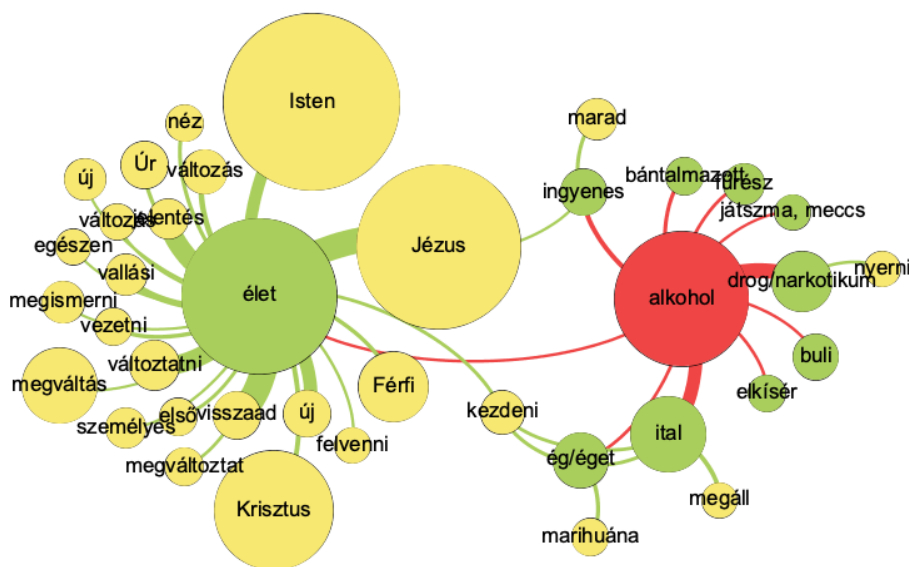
Isten

néz

Úr

új

változás

változás

jelentés

egészen

vallási

megismerni

vezetni

változtatni

megváltás

első

visszaad

személyes

megváltoztat

Krisztus

új

felvenni

Férfi

élet

Jézus

marad

ingyenes

bántalmazott

fűrész

játszma, meccs

alkohol

drog/narkotikum

nyerni

buli

elkísér

ital

kezdeni

ég/éget

megáll

marihuána